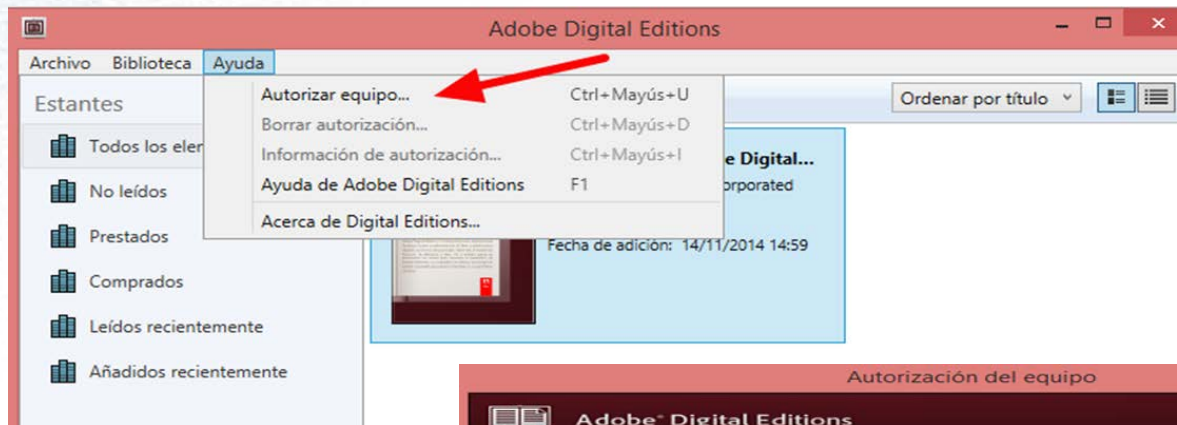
Adobe Digital Editions

Archivo Biblioteca Ayuda

Estantes

Todos los ele

No leídos

Prestados

Comprados

Leídos recientemente

Añadidos recientemente

Autorizar equipo... Ctrl+Mayús+U
Borrar autorización... Ctrl+Mayús+D
Información de autorización... Ctrl+Mayús+I
Ayuda de Adobe Digital Editions F1
Acerca de Digital Editions...

Ordenar por título

e Digital...
orporated

Fecha de adición: 14/11/2014 14:59

Autorización del equipo

Adobe Digital Editions